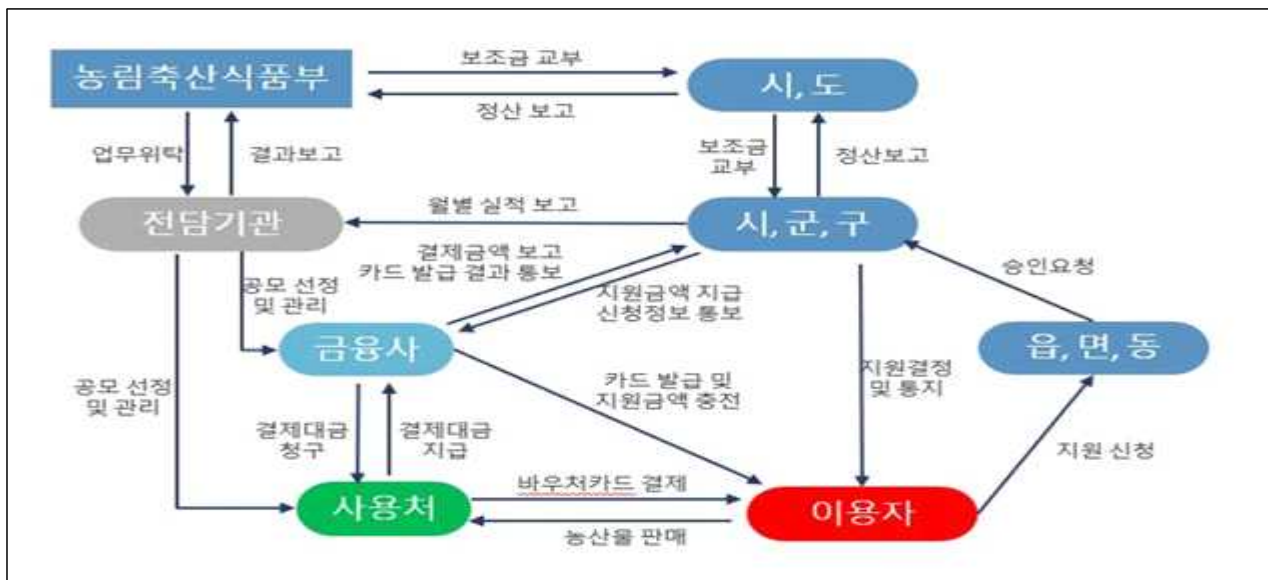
농림축산식품부

보조금 교부

시, 도

정산 보고

업무위탁

결과보고

보조금 교부

정산보고

전담기관

월별 실적 보고

시, 군, 구

결제금액 보고
카드 발급 결과 통보

승인요청

공모 선정 및 관리

지원금액 지급
신청정보 통보

금융사

읍, 면, 동

공모 선정 및 관리

카드 발급 및 지원금액 충전

지원결정 및 통지

결제대금 청구

결제대금 지급

지원 신청

사용처

바우처카드 결제

이용자

농산물 판매